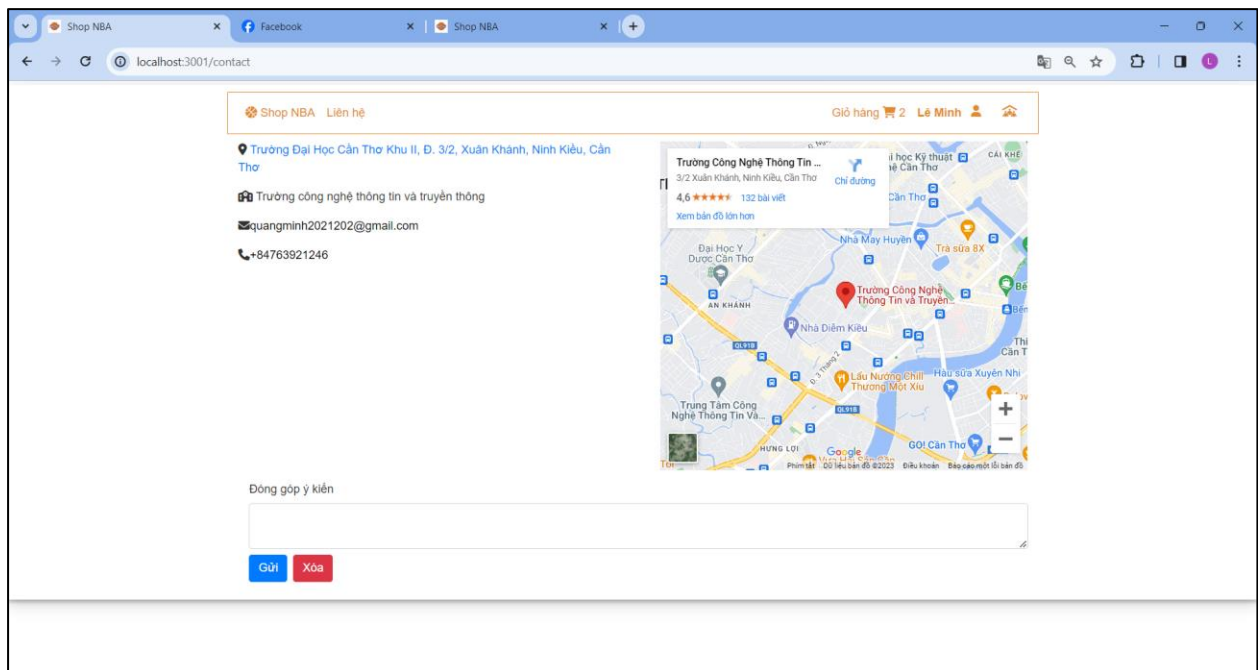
Shop NBA
Facebook
Shop NBA
localhost:3001/contact

Shop NBA Liên hệ
Giỏ hàng 2 Lê Minh

Trường Đại Học Cần Thơ Khu II, Đ. 3/2, Xuân Khánh, Ninh Kiều, Cần Thơ

Trường công nghệ thông tin và truyền thông

quangminh2021202@gmail.com

+84763921246

Trường Công Nghệ Thông Tin ...
3/2 Xuân Khánh, Ninh Kiều, Cần Thơ
Chỉ đường
4,6 ★★★★★ 132 bài viết
Xem bản đồ lớn hơn
Đại Học Y Dược Cần Thơ
AN KHÁNH
Trường Công Nghệ Thông Tin và Truyền...
Nhà Diệm Kiều
Lẩu Nướng Chill Thương Một Xíu
Trung Tâm Công Nghệ Thông Tin Và...
Trà sữa 8X
Nhà Máy Huyền
Hậu sữa Xuyến Nhi
HƯNG LỢI
GO! Cần Thơ
CÁI KHẾ
QL91B
Google
Phím tắt Dữ liệu bản đồ ©2023 Điều khoản Báo cáo một lỗi bản đồ

Đóng góp ý kiến

Gửi
Xóa